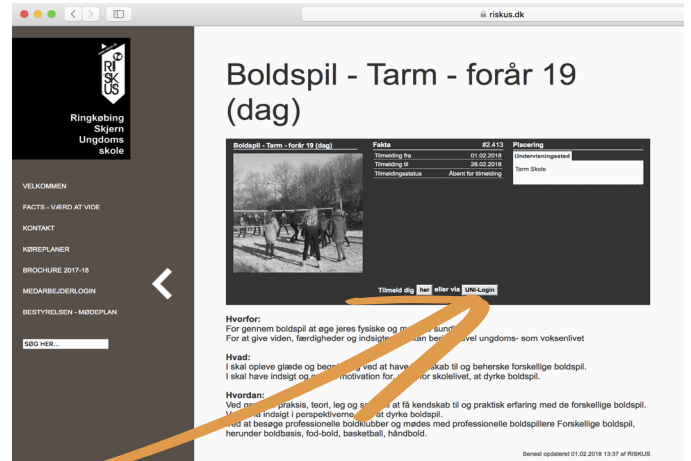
riskus.dk

RI SK US

Ringkøbing Skjern Ungdoms skole

VELKOMMEN
FACTS - VÆRD AT VIDE
KONTAKT
KØREPLANER
BROCHURE 2017-18
MEDARBEJDERLOGIN
BESTYRELSEN - MØDEPLAN

SØG HER...

Boldspil - Tarm - forår 19 (dag)

Boldspil - Tarm - forår 19 (dag)

Fakta #2.413

| | |
|---|---|
| Tilmelding fra | 01.02.2018 |
| Tilmelding til | 28.02.2018 |
| Tilmeldingsstatus | Åbent for tilmelding |

Placering
Undervisningssted
Tarm Skole

Tilmeld dig her eller via UNI-Login

Hvorfor:
For gennem boldspil at øge jeres fysiske og m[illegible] sund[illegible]
For at give viden, færdigheder og indsigt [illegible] kan be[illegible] ungdoms- som voksenlivet

Hvad:
I skal opleve glæde og beg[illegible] ved at have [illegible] til og beherske forskellige boldspil.
I skal have indsigt og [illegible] motivation for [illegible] skolelivet, at dyrke boldspil.

Hvordan:
Ved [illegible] praksis, teori, leg og s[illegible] at få kendskab til og praktisk erfaring med de forskellige boldspil.
V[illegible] indsigt i perspektiverne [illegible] at dyrke boldspil.
Ved at besøge professionelle boldklubber og mødes med professionelle boldspillere Forskellige boldspil, herunder boldbasis, fod-bold, basketball, håndbold.

Senest opdateret 01.02.2018 13:37 af RISKUS